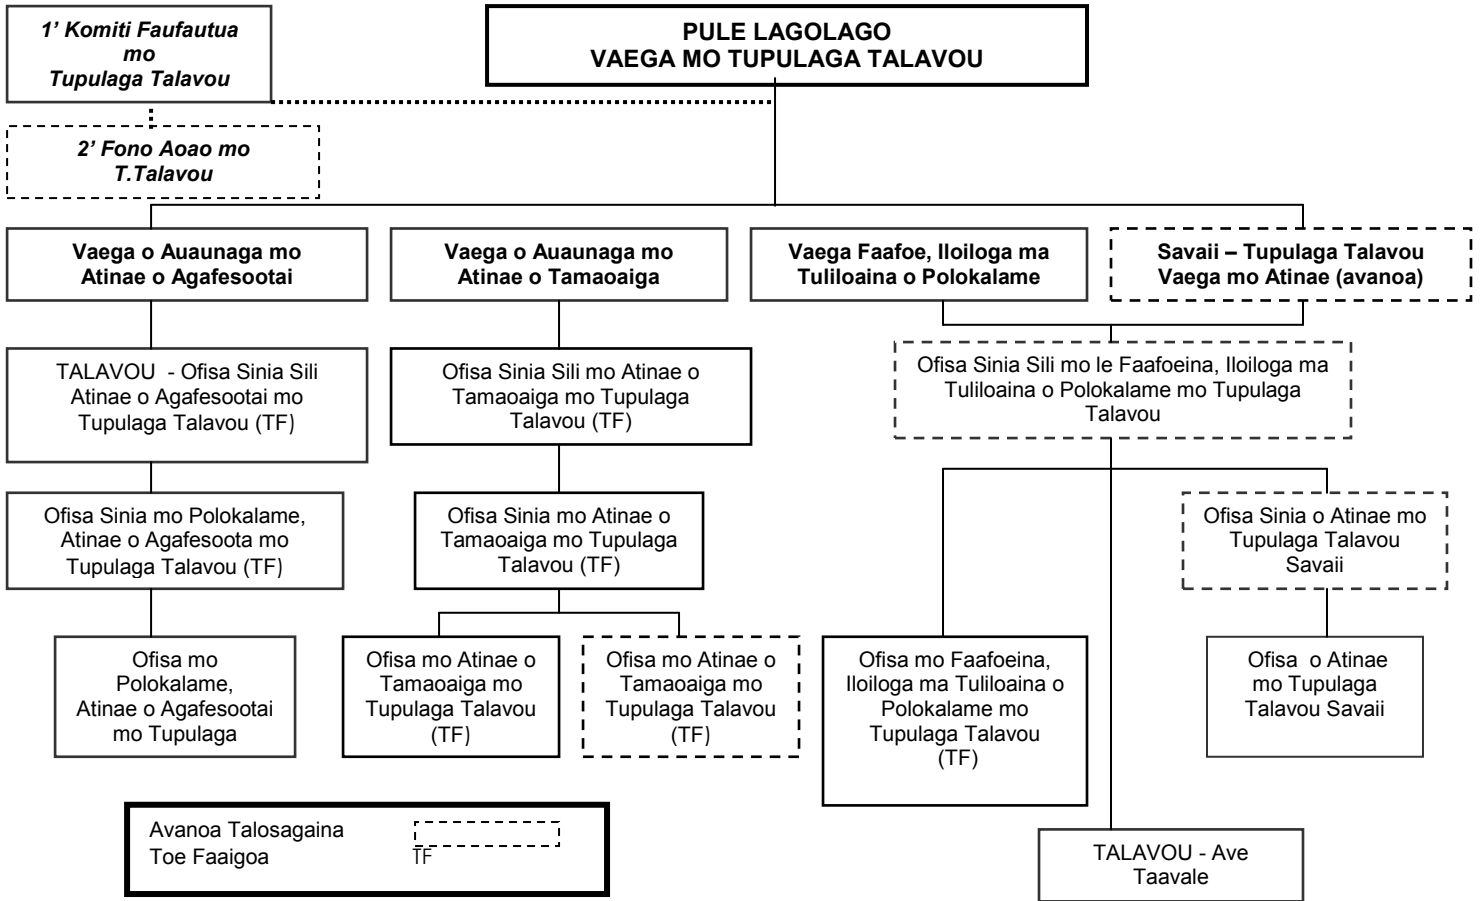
1' Komiti Faufautua mo Tupulaga Talavou

PULE LAGOLAGO
VAEGA MO TUPULAGA TALAVOU

2' Fono Aoao mo T.Talavou

Vaega o Auaunaga mo Atinae o Agafesootai

Vaega o Auaunaga mo Atinae o Tamaoaiga

Vaega Faafoe, Iloiloga ma Tuliloaina o Polokalame

Savaii – Tupulaga Talavou Vaega mo Atinae (avanoa)

TALAVOU - Ofisa Sinia Sili Atinae o Agafesootai mo Tupulaga Talavou (TF)

Ofisa Sinia Sili mo Atinae o Tamaoaiga mo Tupulaga Talavou (TF)

Ofisa Sinia Sili mo le Faafoeina, Iloiloga ma Tuliloaina o Polokalame mo Tupulaga Talavou

Ofisa Sinia mo Polokalame, Atinae o Agafesoota mo Tupulaga Talavou (TF)

Ofisa Sinia mo Atinae o Tamaoaiga mo Tupulaga Talavou (TF)

Ofisa Sinia o Atinae mo Tupulaga Talavou Savaii

Ofisa mo Polokalame, Atinae o Agafesootai mo Tupulaga

Ofisa mo Atinae o Tamaoaiga mo Tupulaga Talavou (TF)

Ofisa mo Atinae o Tamaoaiga mo Tupulaga Talavou (TF)

Ofisa mo Faafoeina, Iloiloga ma Tuliloaina o Polokalame mo Tupulaga Talavou (TF)

Ofisa o Atinae mo Tupulaga Talavou Savaii

Avanoa Talosagaina
Toe Faaigoa TF

TALAVOU - Ave Taavale